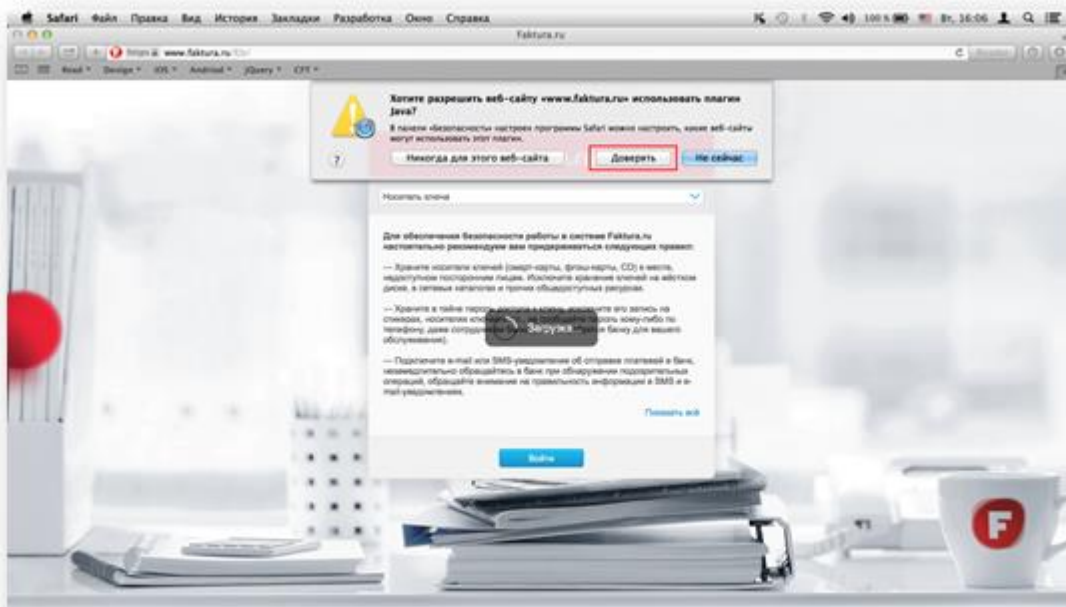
Safari Файл Правка Вид История Закладки Разработка Окно Справка

Вт. 16:06

Faktura.ru

https www.faktura.ru

Read Design iOS Android jQuery CFT

Хотите разрешить веб-сайту «www.faktura.ru» использовать плагин Java?

В панели «Безопасность» настроек программы Safari можно настроить, какие веб-сайты могут использовать этот плагин.

?

Никогда для этого веб-сайта

Доверять

Не сейчас

Носитель ключа

Для обеспечения безопасности работы в системе Faktura.ru настоятельно рекомендуем вам придерживаться следующих правил:

— Храните носители ключей (смарт-карты, флэш-карты, CD) в месте, недоступном посторонним лицам. Исключите хранение ключей на жёстком диске, в сетевых каталогах и прочих общедоступных ресурсах.

— Храните в тайне пароль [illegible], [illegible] его запись на стикерах, носителях клю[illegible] сообщайте пароль кому-либо по телефону, даже сотрудни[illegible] банку для вашего обслуживания).

Загрузка

— Подключите e-mail или SMS-уведомление об отправке платежей в банк, незамедлительно обращайтесь в банк при обнаружении подозрительных операций, обращайте внимание на правильность информации в SMS и e-mail-уведомлениях.

Показать всё

Войти

F